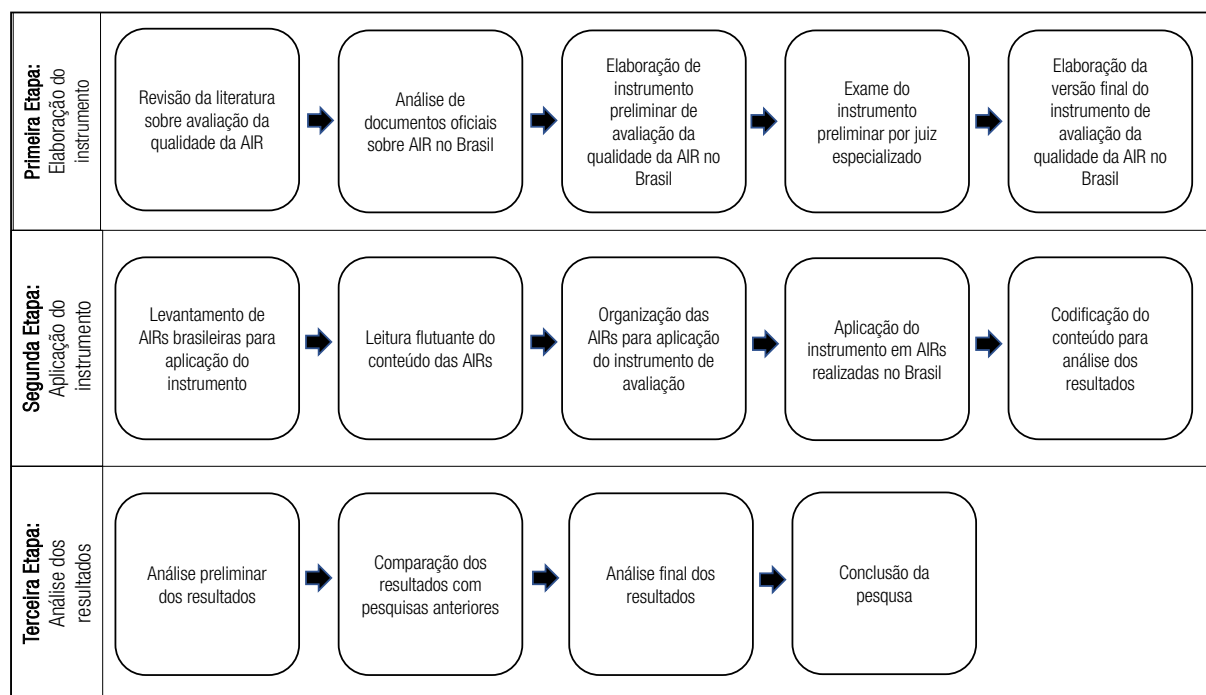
Primeira Etapa: Elaboração do instrumento

Revisão da literatura sobre avaliação da qualidade da AIR

Análise de documentos oficiais sobre AIR no Brasil

Elaboração de instrumento preliminar de avaliação da qualidade da AIR no Brasil

Exame do instrumento preliminar por juiz especializado

Elaboração da versão final do instrumento de avaliação da qualidade da AIR no Brasil

Segunda Etapa: Aplicação do instrumento

Levantamento de AIRs brasileiras para aplicação do instrumento

Leitura flutuante do conteúdo das AIRs

Organização das AIRs para aplicação do instrumento de avaliação

Aplicação do instrumento em AIRs realizadas no Brasil

Codificação do conteúdo para análise dos resultados

Terceira Etapa: Análise dos resultados

Análise preliminar dos resultados

Comparação dos resultados com pesquisas anteriores

Análise final dos resultados

Conclusão da pesqusa